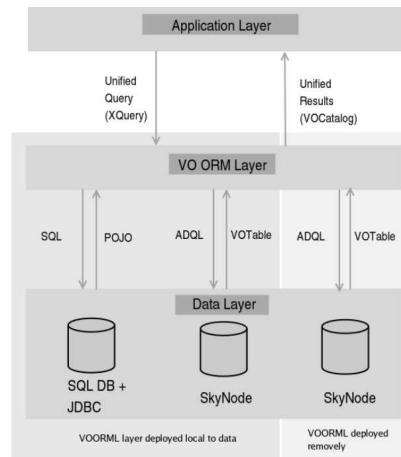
Application Layer

Unified Query (XQuery)

Unified Results (VOCatalog)

VO ORM Layer

SQL

POJO

ADQL

VOTable

ADQL

VOTable

Data Layer

SQL DB + JDBC

SkyNode

SkyNode

VOORML layer deployed local to data

VOORML deployed removely